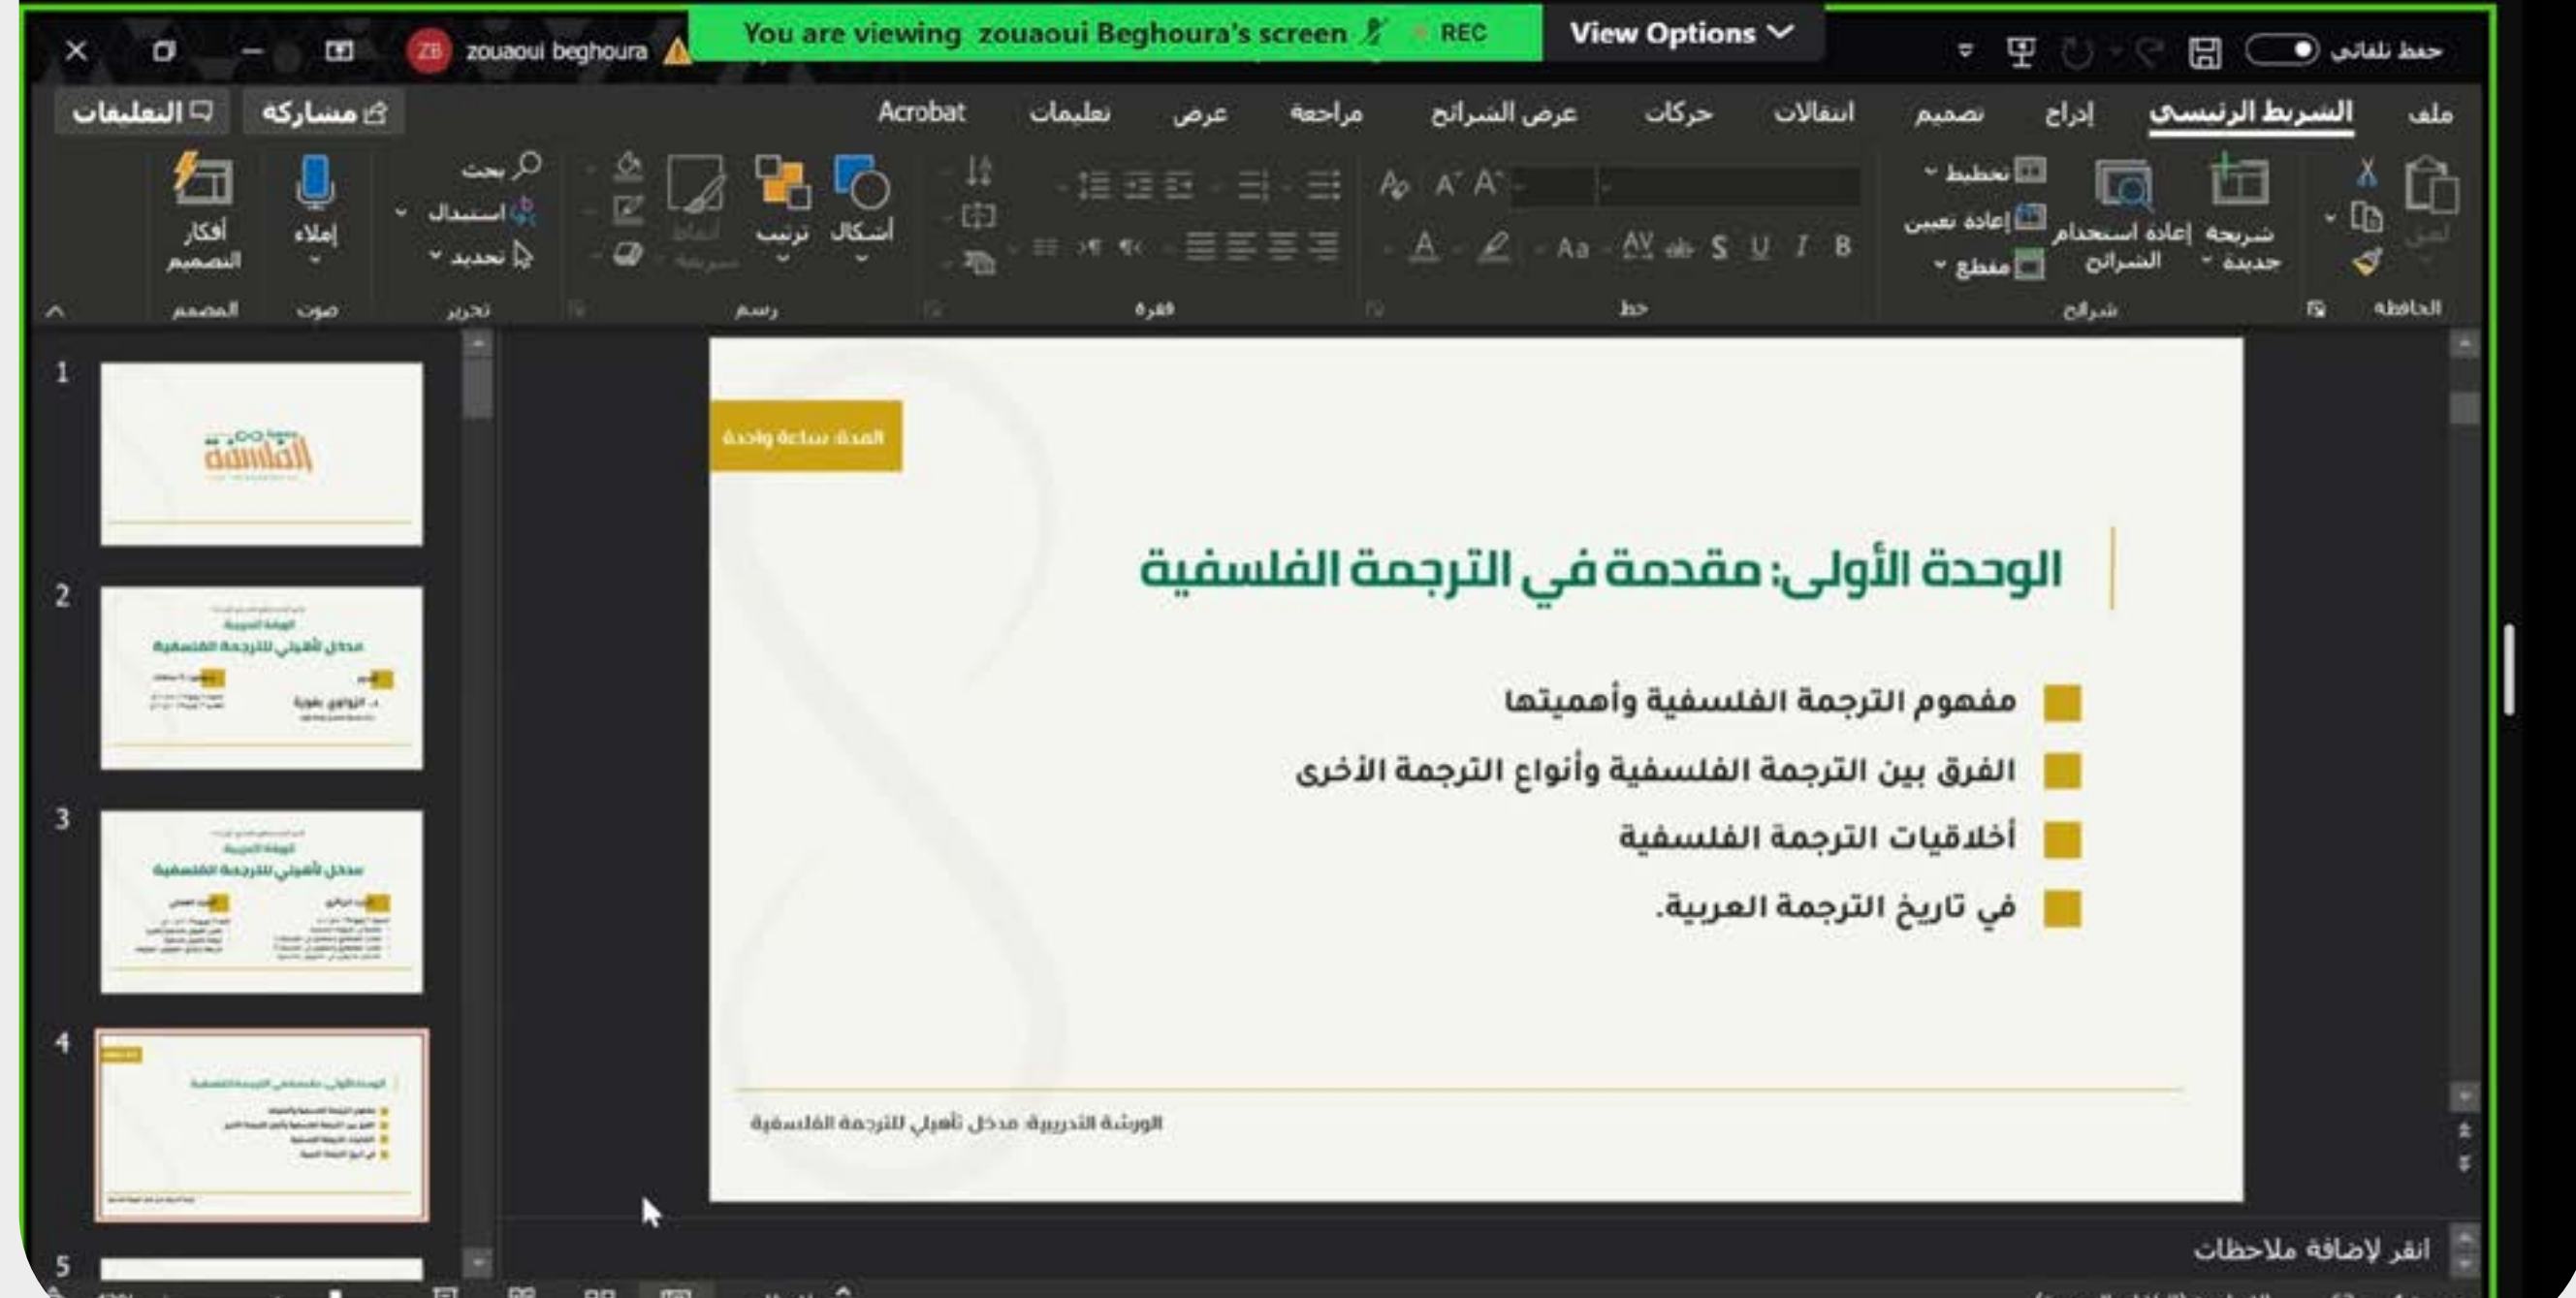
ZB zouaoui beghoura
You are viewing zouaoui Beghoura's screen REC
View Options
حفظ تلقائي

ملف الشريط الرئيسي إدراج تصميم انتقالات حركات عرض الشرائح مراجعة عرض تعليمات Acrobat
مشاركة التعليقات

لصق
الحافظة
شريحة جديدة
إعادة استخدام الشرائح
تخطيط
إعادة تعيين
مقطع
شرائح
خط
فقرة
أشكال
ترتيب
رسم
بحث
استبدال
تحديد
تحرير
إملاء
صوت
أفكار المصمم
المصمم

1
2
3
4
5

المدة ساعة واحدة

الوحدة الأولى: مقدمة في الترجمة الفلسفية

مفهوم الترجمة الفلسفية وأهميتها
الفرق بين الترجمة الفلسفية وأنواع الترجمة الأخرى
أخلاقيات الترجمة الفلسفية
في تاريخ الترجمة العربية.

الورشة التدريبية مدخل تأهيلي للترجمة الفلسفية

انقر لإضافة ملاحظات